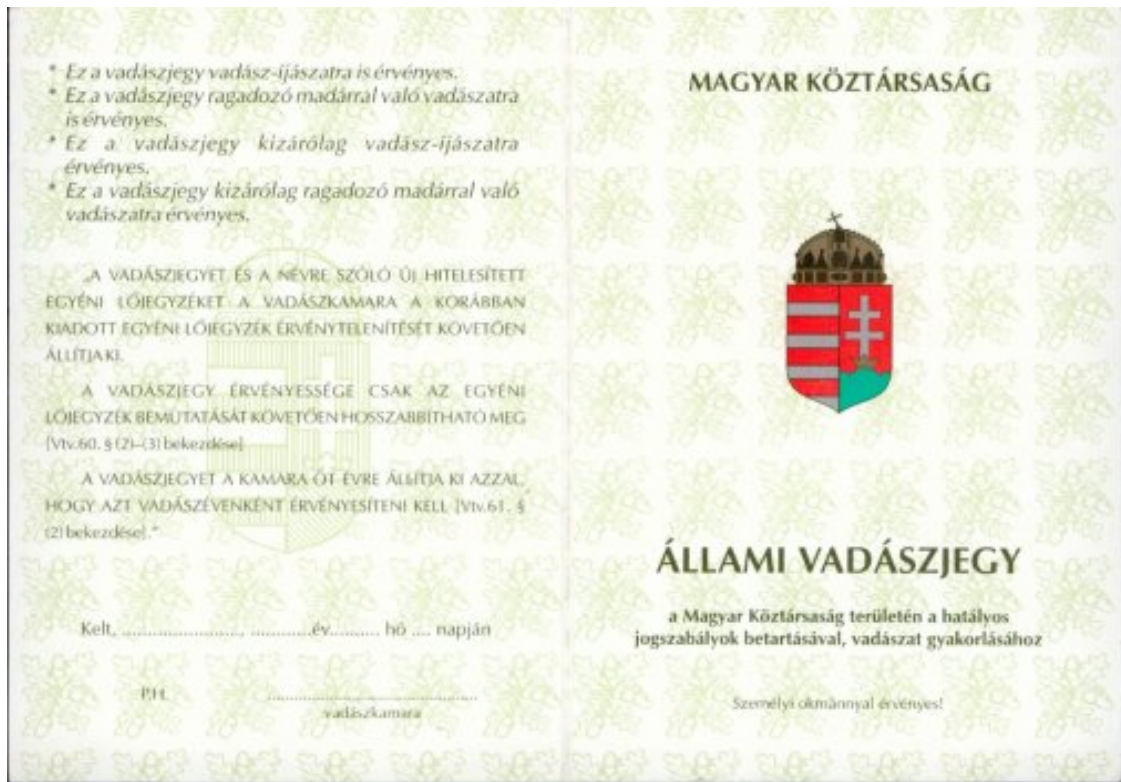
* Ez a vadászjegy vadász-íjászatra is érvényes.
* Ez a vadászjegy ragadozó madárral való vadászatra is érvényes.
* Ez a vadászjegy kizárólag vadász-íjászatra érvényes.
* Ez a vadászjegy kizárólag ragadozó madárral való vadászatra érvényes.

„A VADÁSZJEGYET ÉS A NÉVRE SZÓLÓ ÚJ HITELESÍTETT EGYÉNI LŐJEGYZÉKET A VADÁSZKAMARA A KORÁBBAN KIADOTT EGYÉNI LŐJEGYZÉK ÉRVÉNYTELENÍTÉSÉT KÖVETŐEN ÁLLÍTJA KI.

A VADÁSZJEGY ÉRVÉNYESSÉGE CSAK AZ EGYÉNI LŐJEGYZÉK BEMUTATÁSÁT KÖVETŐEN HOSSZABBÍTHATÓ MEG [Vtv.60. § (2)–(3) bekezdése]

A VADÁSZJEGYET A KAMARA ÖT ÉVRE ÁLLÍTJA KI AZZAL, HOGY AZT VADÁSZÉVENKÉNT ÉRVÉNYESÍTENI KELL [Vtv.61. § (2) bekezdése].”

Kelt, ......................., ............év.......... hó .... napján

P.H. ..........................................
vadászkamara

MAGYAR KÖZTÁRSASÁG

ÁLLAMI VADÁSZJEGY

a Magyar Köztársaság területén a hatályos jogszabályok betartásával, vadászat gyakorlásához

Személyi okmánnyal érvényes!